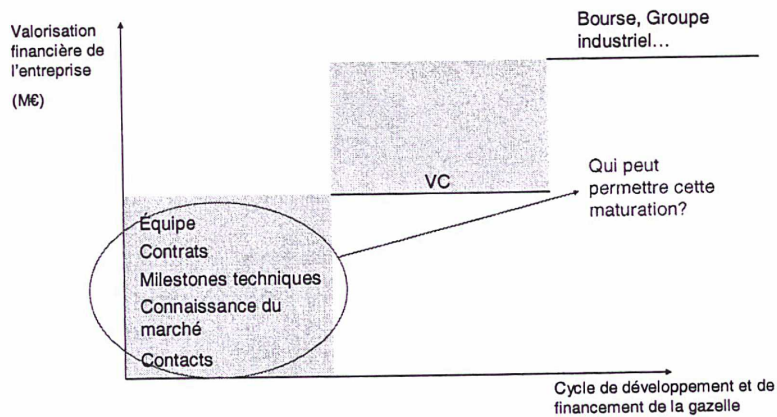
Valorisation financière de l'entreprise

(M€)

Bourse, Groupe industriel…

VC

Qui peut permettre cette maturation?

Équipe
Contrats
Milestones techniques
Connaissance du marché
Contacts

Cycle de développement et de financement de la gazelle